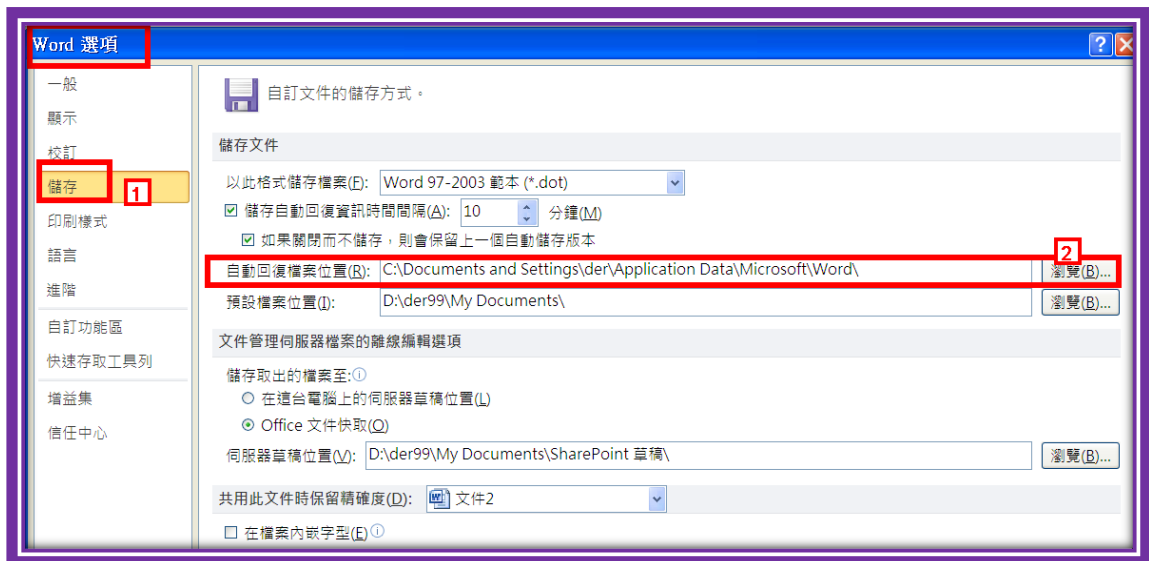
Word 選項

一般
顯示
校訂
儲存
1
印刷樣式
語言
進階
自訂功能區
快速存取工具列
增益集
信任中心

自訂文件的儲存方式。

儲存文件

以此格式儲存檔案(F): Word 97-2003 範本 (*.dot)

☑ 儲存自動回復資訊時間間隔(A): 10 分鐘(M)

☑ 如果關閉而不儲存，則會保留上一個自動儲存版本

2

自動回復檔案位置(R): C:\Documents and Settings\der\Application Data\Microsoft\Word\ 瀏覽(B)...

預設檔案位置(I): D:\der99\My Documents\ 瀏覽(B)...

文件管理伺服器檔案的離線編輯選項

儲存取出的檔案至:

○ 在這台電腦上的伺服器草稿位置(L)

◉ Office 文件快取(O)

伺服器草稿位置(V): D:\der99\My Documents\SharePoint 草稿\ 瀏覽(B)...

共用此文件時保留精確度(D): 文件2

☐ 在檔案內嵌字型(E)